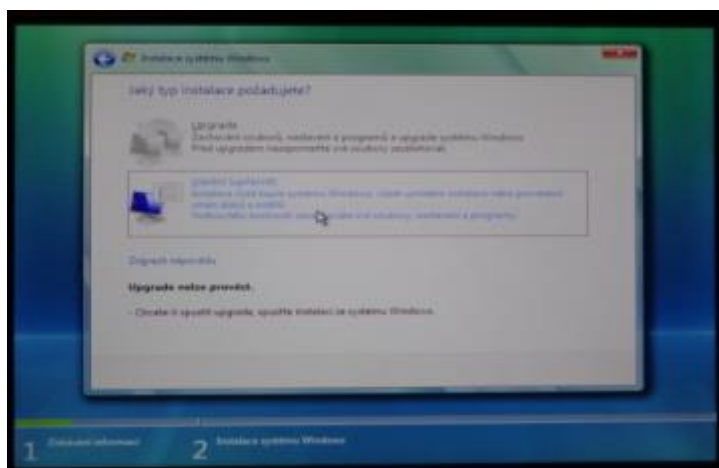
Instalace systému Windows

Jaký typ instalace požadujete?

Upgrade
Zachování souborů, nastavení a programů a upgrade systému Windows.
Před upgradem nezapomeňte své soubory zazálohovat.

Vlastní (upřesnit)
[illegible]
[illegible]
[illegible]

Doporučit rozhodnutí

Upgrade nelze provést.

- Chcete-li spustit upgrade, spusťte instalaci ze systému Windows.

1 Získávání informací
2 Instalace systému Windows